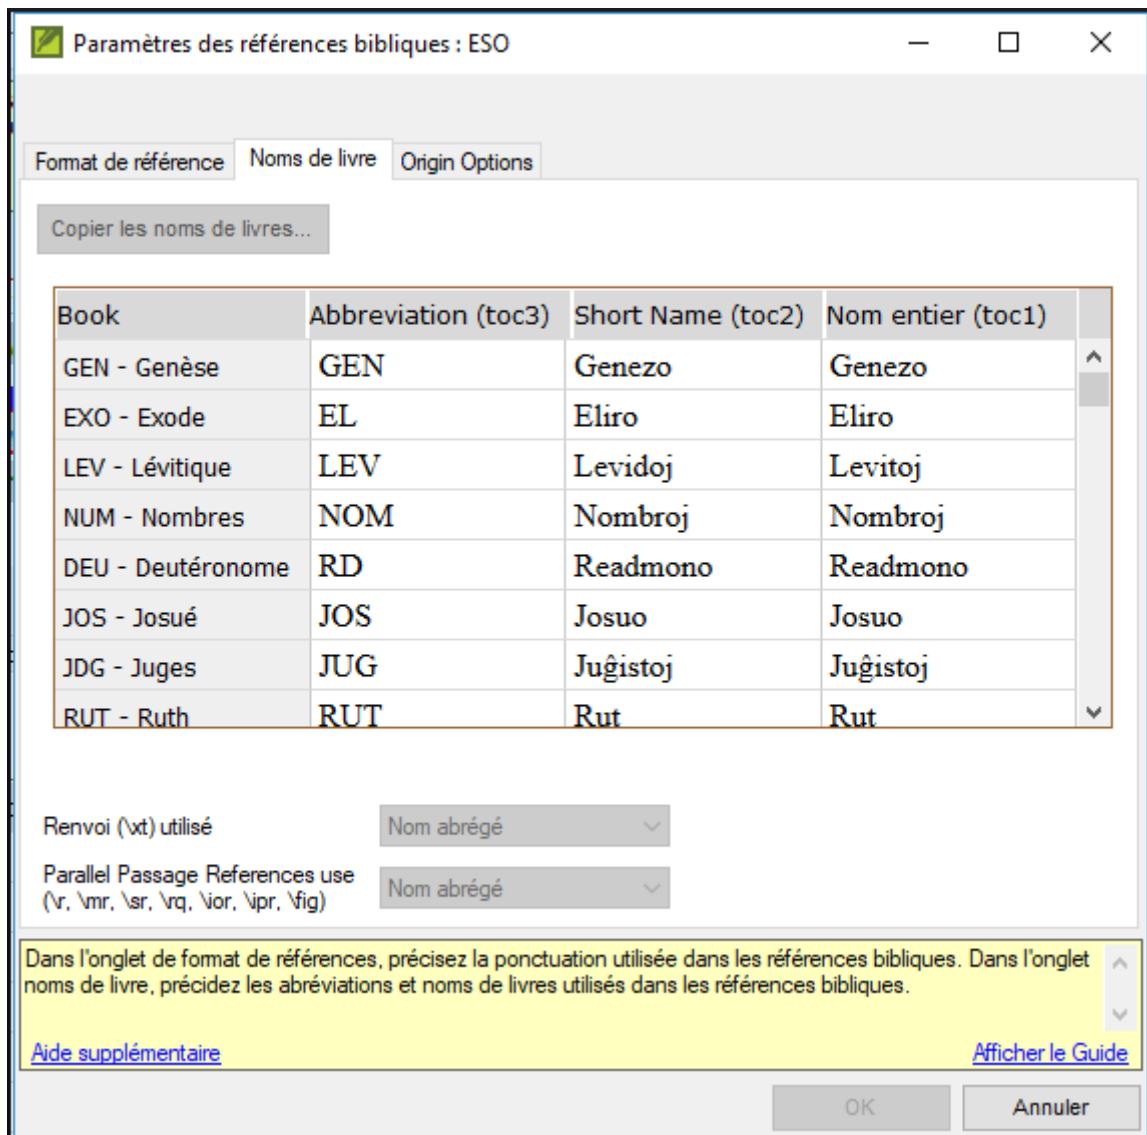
Paramètres des références bibliques : ESO

Format de référence | Noms de livre | Origin Options

Copier les noms de livres...

| Book | Abbreviation (toc3) | Short Name (toc2) | Nom entier (toc1) |
|---|---|---|---|
| GEN - Genèse | GEN | Genezo | Genezo |
| EXO - Exode | EL | Eliro | Eliro |
| LEV - Lévitique | LEV | Levidoj | Levitoj |
| NUM - Nombres | NOM | Nombroj | Nombroj |
| DEU - Deutéronome | RD | Readmono | Readmono |
| JOS - Josué | JOS | Josuo | Josuo |
| JDG - Juges | JUG | Juĝistoj | Juĝistoj |
| RUT - Ruth | RUT | Rut | Rut |

Renvoi (\xt) utilisé | Nom abrégé

Parallel Passage References use (\r, \mr, \sr, \rq, \ior, \ipr, \fig) | Nom abrégé

Dans l'onglet de format de références, précisez la ponctuation utilisée dans les références bibliques. Dans l'onglet noms de livre, précidez les abréviations et noms de livres utilisés dans les références bibliques.

Aide supplémentaire

Afficher le Guide

OK

Annuler